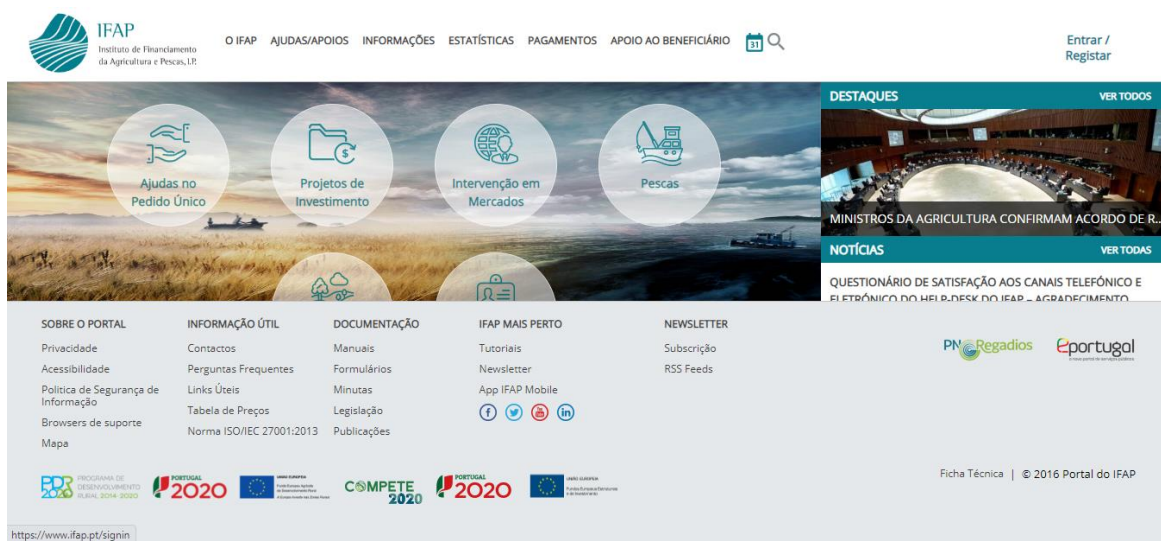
IFAP
Instituto de Financiamento da Agricultura e Pescas, I.P.

O IFAP AJUDAS/APOIOS INFORMAÇÕES ESTATÍSTICAS PAGAMENTOS APOIO AO BENEFICIÁRIO 31

Entrar / Registar

Ajudas no Pedido Único

Projetos de Investimento

Intervenção em Mercados

Pescas

DESTAQUES VER TODOS

MINISTROS DA AGRICULTURA CONFIRMAM ACORDO DE R...

NOTÍCIAS VER TODAS

QUESTIONÁRIO DE SATISFAÇÃO AOS CANAIS TELEFÓNICO E ELETRÓNICO DO HELP-DESK DO IFAP – AGRADECIMENTO

SOBRE O PORTAL
Privacidade
Acessibilidade
Política de Segurança de Informação
Browsers de suporte
Mapa

INFORMAÇÃO ÚTIL
Contactos
Perguntas Frequentes
Links Úteis
Tabela de Preços
Norma ISO/IEC 27001:2013

DOCUMENTAÇÃO
Manuais
Formulários
Minutas
Legislação
Publicações

IFAP MAIS PERTO
Tutoriais
Newsletter
App IFAP Mobile

NEWSLETTER
Subscrição
RSS Feeds

PNRegadios

eportugal

PDR2020 PROGRAMA DE DESENVOLVIMENTO RURAL 2014-2020

PORTUGAL 2020

UNIÃO EUROPEIA

COMPETE 2020

PORTUGAL 2020

UNIÃO EUROPEIA

Ficha Técnica | © 2016 Portal do IFAP

https://www.ifap.pt/signin